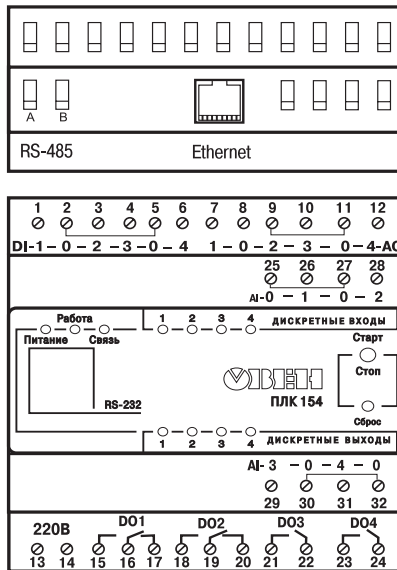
A B

RS-485 Ethernet

1 2 3 4 5 6 7 8 9 10 11 12

DI-1 – 0 – 2 – 3 – 0 – 4 1 – 0 – 2 – 3 – 0 – 4-AC

25 26 27 28

AI-0 – 1 – 0 – 2

Работа
Питание Связь

1 2 3 4 ДИСКРЕТНЫЕ ВХОДЫ

Старт

Стоп

ОВЕН

ПЛК 154

RS-232

Сброс

1 2 3 4 ДИСКРЕТНЫЕ ВЫХОДЫ

AI- 3 – 0 – 4 – 0

29 30 31 32

220В DO1 DO2 DO3 DO4

13 14 15 16 17 18 19 20 21 22 23 24